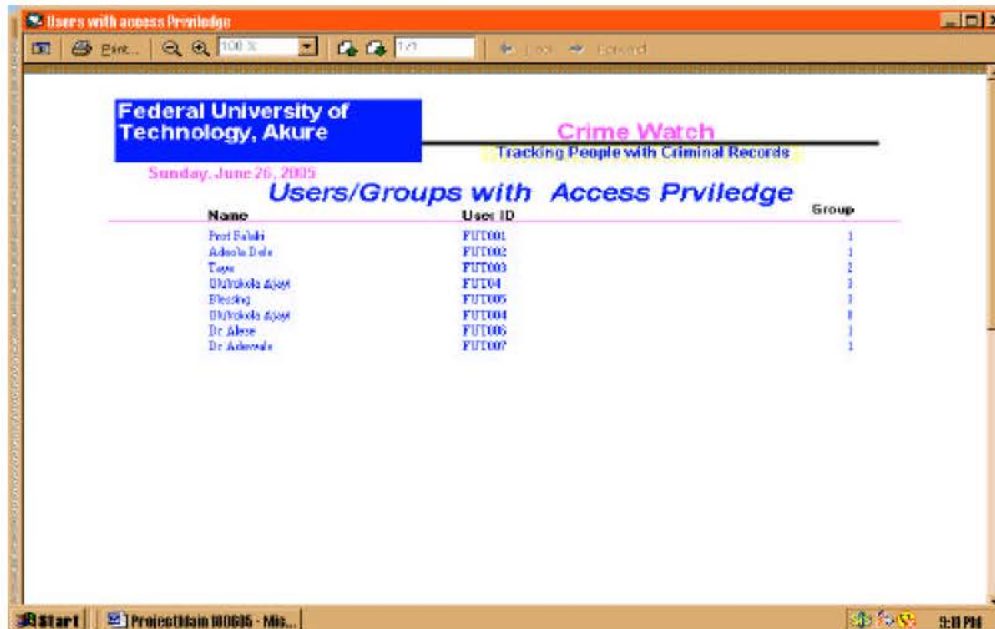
Users with access Previledge

Print... 100 % 1/1 Back Forward

Federal University of Technology, Akure

Crime Watch

Tracking People with Criminal Records

Sunday, June 26, 2005

Users/Groups with Access Prviledge

| Name | User ID | Group |
|---|---|---|
| Prof Balabi | FUT001 | 1 |
| Adeola Dele | FUT002 | 1 |
| Taye | FUT003 | 2 |
| Olufolakola Ajayi | FUT04 | 1 |
| Blessing | FUT005 | 1 |
| Olufolakola Ajayi | FUT004 | 1 |
| Dr Aleye | FUT006 | 1 |
| Dr Adewale | FUT007 | 1 |

Start | ProjectMain 100605 - Mis...

9:10 PM